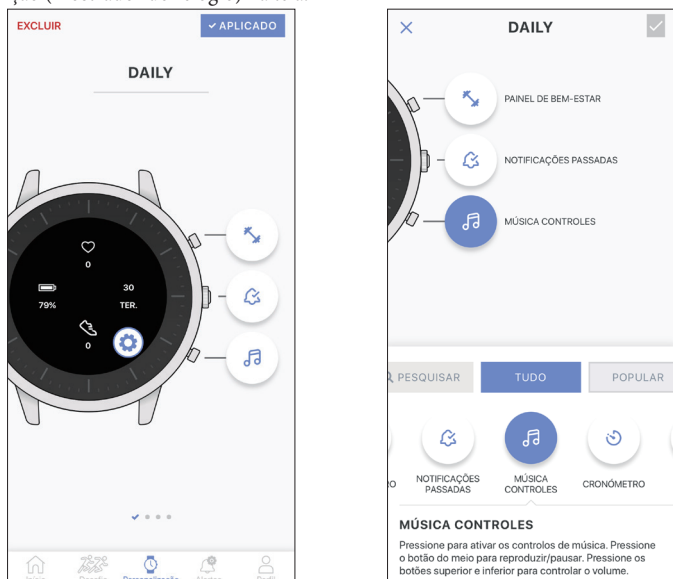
ção (mostrador do relógio) atual.

EXCLUIR
✓ APLICADO

DAILY

0

79%

30
TER.

0

Início Desafio Personalização Alertas Perfil

DAILY

PAINEL DE BEM-ESTAR

NOTIFICAÇÕES PASSADAS

MÚSICA CONTROLES

PESQUISAR
TUDO
POPULAR

O
NOTIFICAÇÕES PASSADAS
MÚSICA CONTROLES
CRONÓMETRO

MÚSICA CONTROLES
Pressione para ativar os controlos de música. Pressione o botão do meio para reproduzir/pausar. Pressione os botões superior e inferior para controlar o volume.